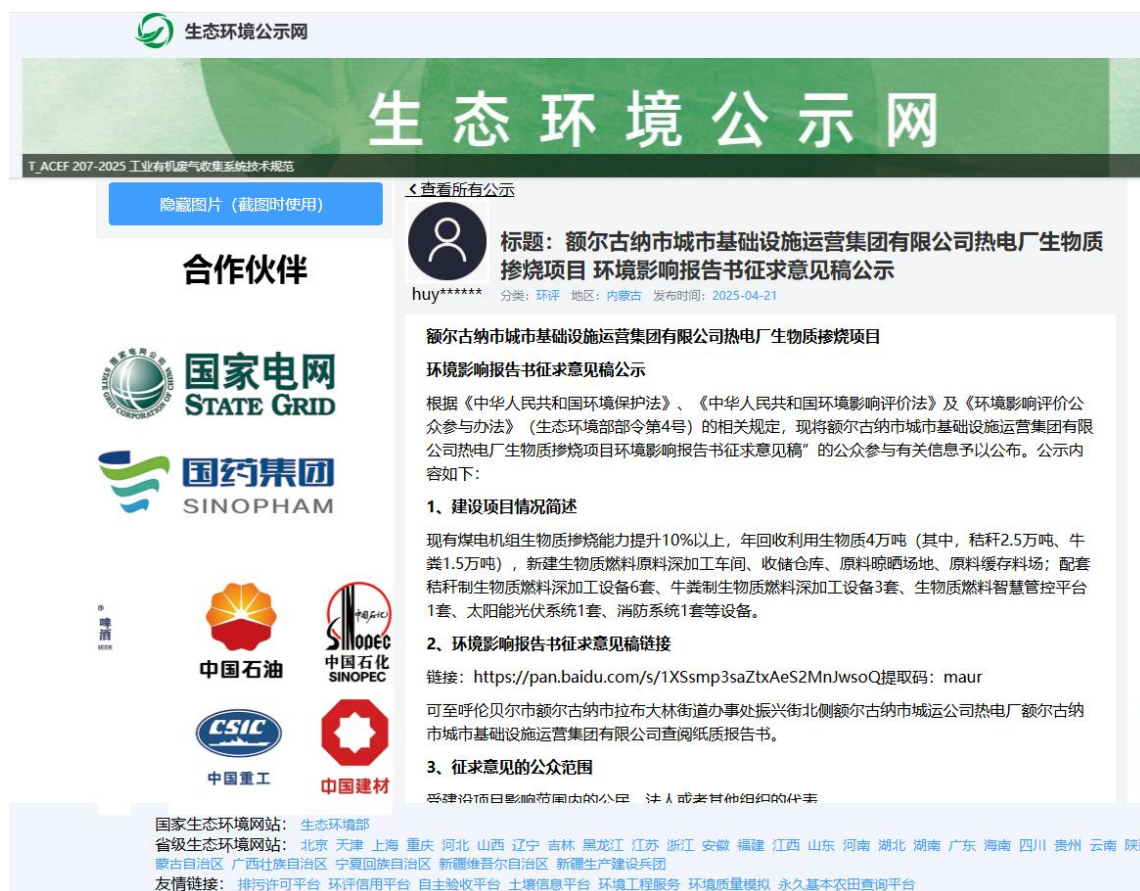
生态环境公示网

生态环境公示网

T_ACEF 207-2025 工业有机废气收集系统技术规范

隐藏图片（截图时使用）

合作伙伴

国家电网 STATE GRID

国药集团 SINOPHAM

啤酒

中国石油

中国石化 SINOPEC

CSIC 中国重工

中国建材

‹ 查看所有公示

标题：额尔古纳市城市基础设施运营集团有限公司热电厂生物质掺烧项目 环境影响报告书征求意见稿公示

huy******

分类：环评 地区：内蒙古 发布时间：2025-04-21

额尔古纳市城市基础设施运营集团有限公司热电厂生物质掺烧项目

环境影响报告书征求意见稿公示

根据《中华人民共和国环境保护法》、《中华人民共和国环境影响评价法》及《环境影响评价公众参与办法》（生态环境部部令第4号）的相关规定，现将额尔古纳市城市基础设施运营集团有限公司热电厂生物质掺烧项目环境影响报告书征求意见稿”的公众参与有关信息予以公布。公示内容如下：

1、建设项目情况简述

现有煤电机组生物质掺烧能力提升10%以上，年回收利用生物质4万吨（其中，秸秆2.5万吨、牛粪1.5万吨），新建生物质燃料原料深加工车间、收储仓库、原料晾晒场地、原料缓存料场；配套秸秆制生物质燃料深加工设备6套、牛粪制生物质燃料深加工设备3套、生物质燃料智慧管控平台1套、太阳能光伏系统1套、消防系统1套等设备。

2、环境影响报告书征求意见稿链接

链接：https://pan.baidu.com/s/1XSsmp3saZtxAeS2MnJwsoQ提取码：maur

可至呼伦贝尔市额尔古纳市拉布大林街道办事处振兴街北侧额尔古纳市城运公司热电厂额尔古纳市城市基础设施运营集团有限公司查阅纸质报告书。

3、征求意见的公众范围

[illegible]

国家生态环境网站： 生态环境部

省级生态环境网站： 北京 天津 上海 重庆 河北 山西 辽宁 吉林 黑龙江 江苏 浙江 安徽 福建 江西 山东 河南 湖北 湖南 广东 海南 四川 贵州 云南 陕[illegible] 蒙古自治区 广西壮族自治区 宁夏回族自治区 新疆维吾尔自治区 新疆生产建设兵团

友情链接： 排污许可平台 环评信用平台 自主验收平台 土壤信息平台 环境工程服务 环境质量模拟 永久基本农田查询平台